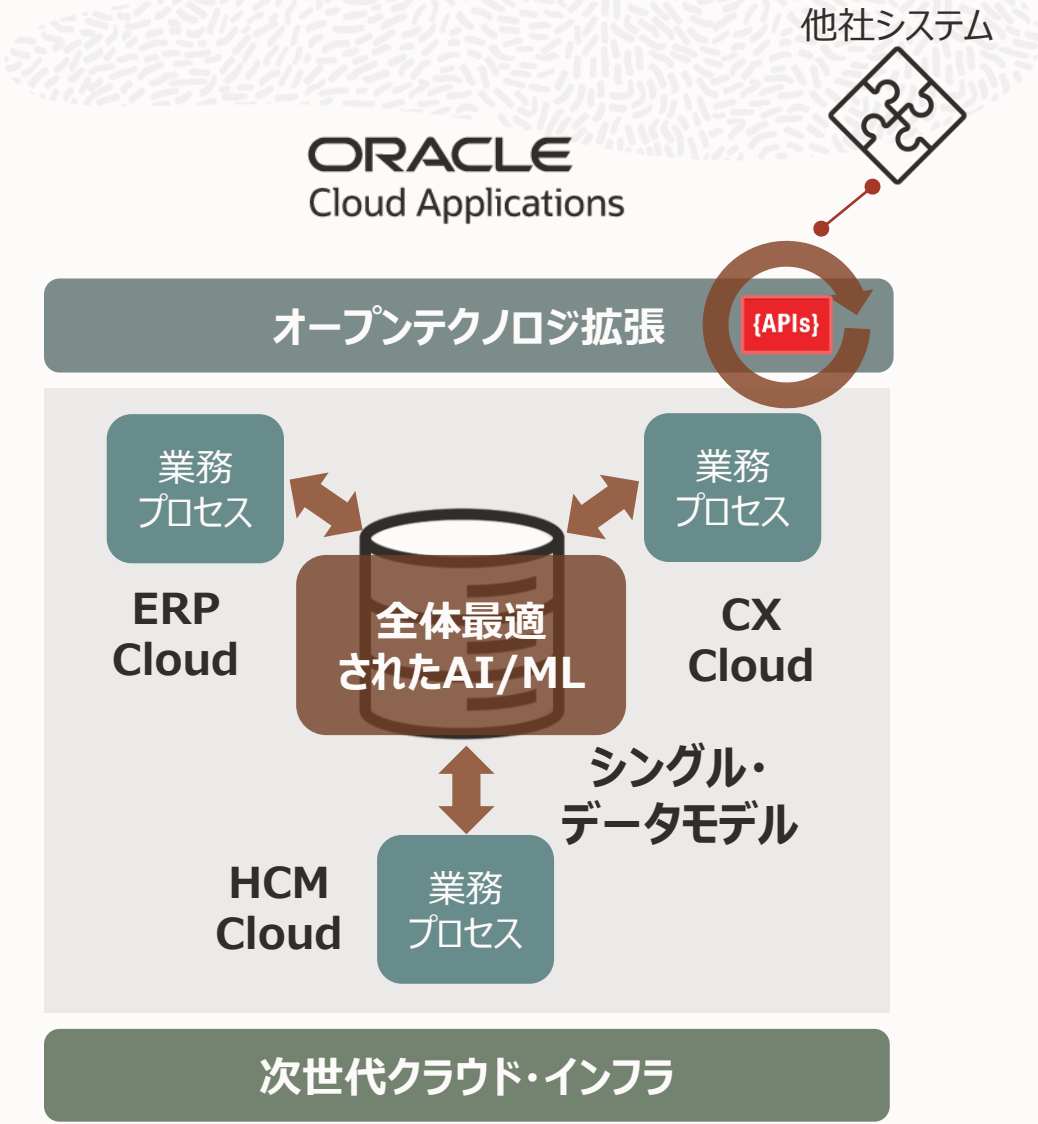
他社システム

ORACLE
Cloud Applications

オープンテクノロジ拡張

{APIs}

業務
プロセス

業務
プロセス

ERP
Cloud

全体最適
されたAI/ML

CX
Cloud

シングル・
データモデル

HCM
Cloud

業務
プロセス

次世代クラウド・インフラ